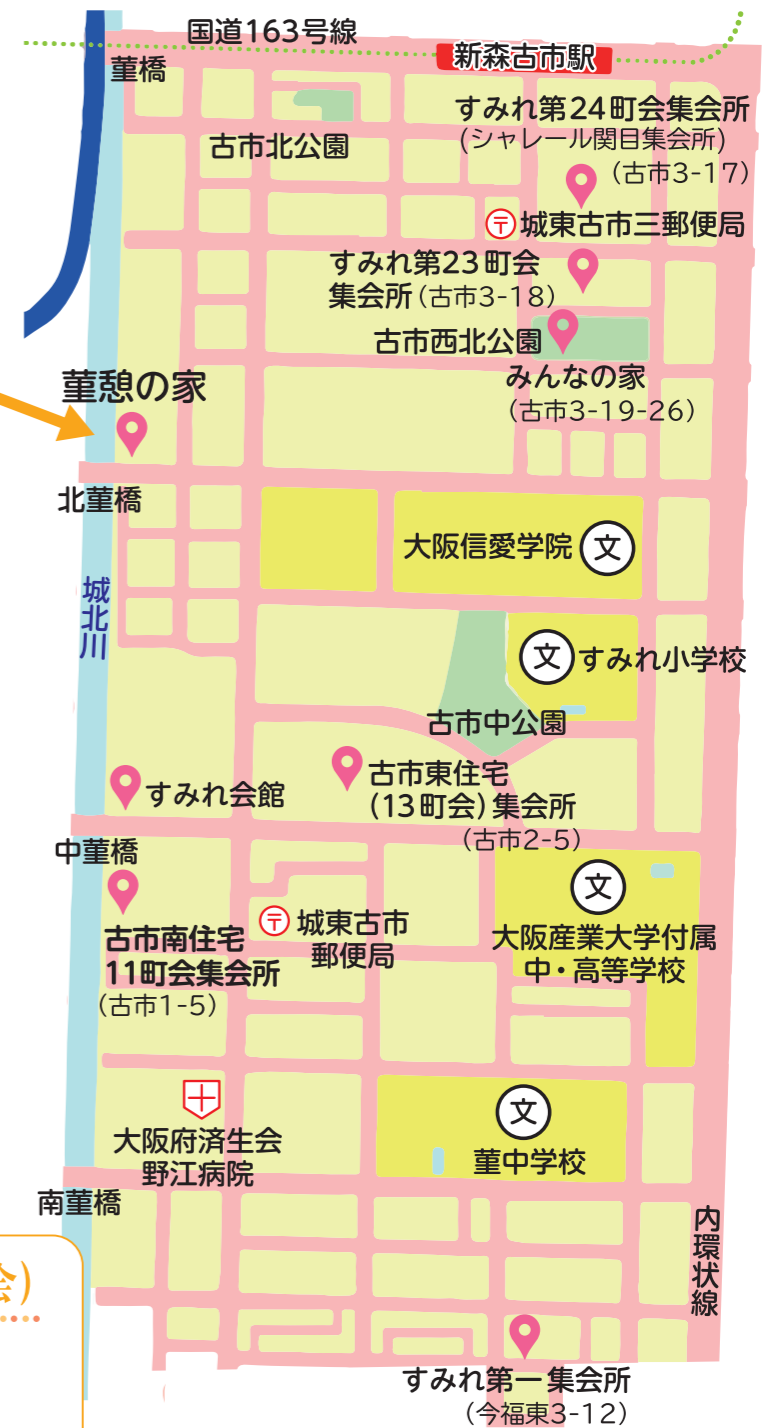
国道163号線
新森古市駅
菫橋
すみれ第24町会集会所
(シャレール関目集会所)
(古市3-17)
古市北公園
〒 城東古市三郵便局
すみれ第23町会集会所(古市3-18)
古市西北公園
みんなの家
(古市3-19-26)
菫憩の家
北菫橋
大阪信愛学院 文
城北川
文 すみれ小学校
古市中公園
古市東住宅(13町会)集会所
(古市2-5)
すみれ会館
中菫橋
〒 城東古市郵便局
文
大阪産業大学付属中・高等学校
古市南住宅11町会集会所
(古市1-5)
大阪府済生会野江病院
文
菫中学校
南菫橋
内環状線
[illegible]
すみれ第一集会所
(今福東3-12)